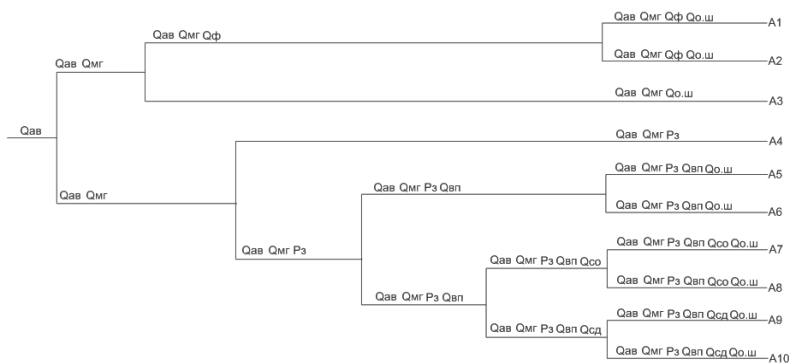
Qав

Qав Qмг

Qав Qмг Qф

Qав Qмг Qф Qо.ш

A1

Qав Qмг Qф Qо.ш

A2

Qав Qмг Qо.ш

A3

Qав Qмг

Qав Qмг Pз

A4

Qав Qмг Pз

Qав Qмг Pз Qвп

Qав Qмг Pз Qвп Qо.ш

A5

Qав Qмг Pз Qвп Qо.ш

A6

Qав Qмг Pз Qвп

Qав Qмг Pз Qвп Qсо

Qав Qмг Pз Qвп Qсо Qо.ш

A7

Qав Qмг Pз Qвп Qсо Qо.ш

A8

Qав Qмг Pз Qвп Qсд

Qав Qмг Pз Qвп Qсд Qо.ш

A9

Qав Qмг Pз Qвп Qсд Qо.ш

A10